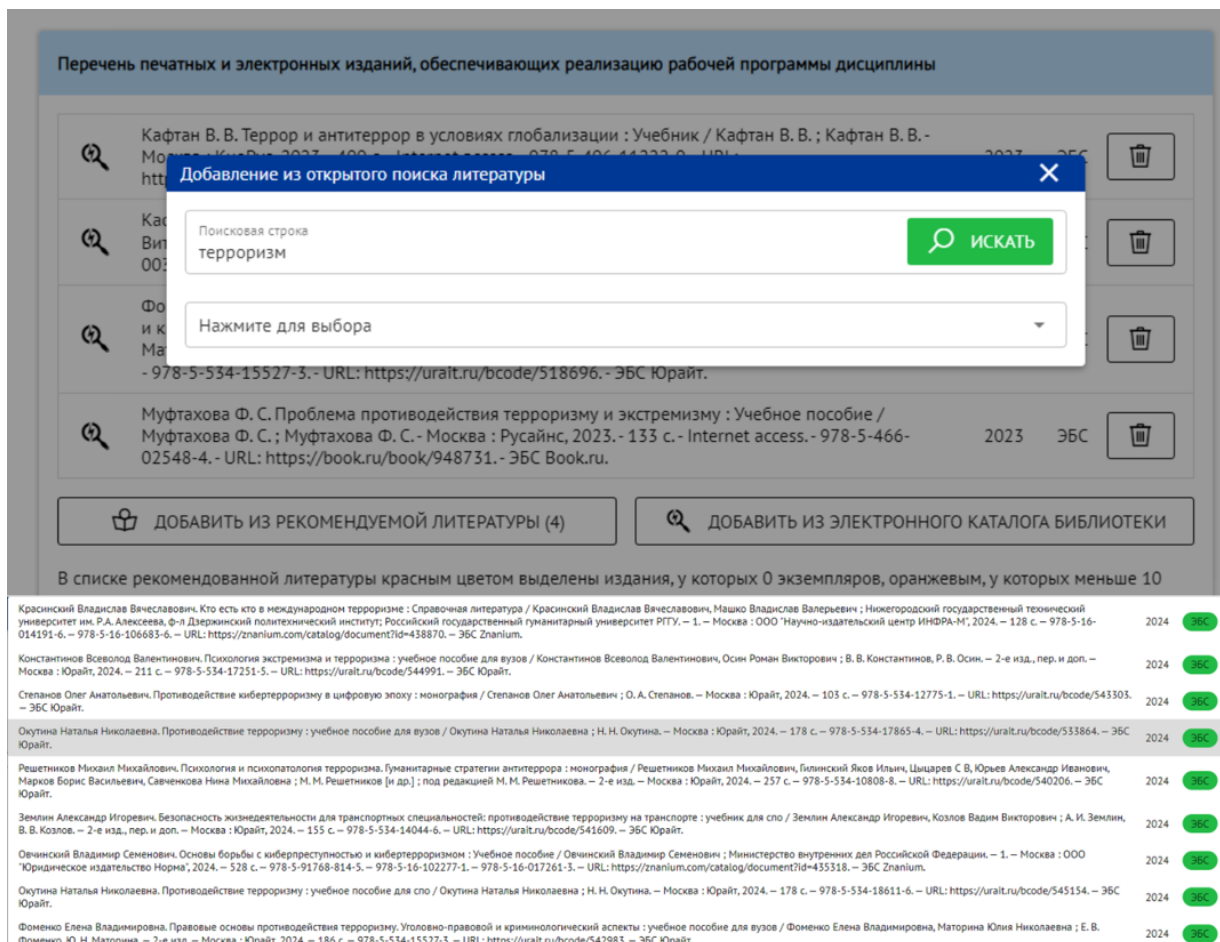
Перечень печатных и электронных изданий, обеспечивающих реализацию рабочей программы дисциплины

Кафтан В. В. Террор и антитеррор в условиях глобализации : Учебник / Кафтан В. В. ; Кафтан В. В. - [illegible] 2023 ЭБС

Ка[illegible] Ви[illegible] 003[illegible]

Фо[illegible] и к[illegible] Ма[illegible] - 978-5-534-15527-3. - URL: https://urait.ru/bcode/518696. - ЭБС Юрайт.

Муфтахова Ф. С. Проблема противодействия терроризму и экстремизму : Учебное пособие / Муфтахова Ф. С. ; Муфтахова Ф. С. - Москва : Русайнс, 2023. - 133 с. - Internet access. - 978-5-466-02548-4. - URL: https://book.ru/book/948731. - ЭБС Book.ru. 2023 ЭБС

Добавление из открытого поиска литературы

Поисковая строка
терроризм

ИСКАТЬ

Нажмите для выбора

ДОБАВИТЬ ИЗ РЕКОМЕНДУЕМОЙ ЛИТЕРАТУРЫ (4)

ДОБАВИТЬ ИЗ ЭЛЕКТРОННОГО КАТАЛОГА БИБЛИОТЕКИ

В списке рекомендованной литературы красным цветом выделены издания, у которых 0 экземпляров, оранжевым, у которых меньше 10

Красинский Владислав Вячеславович. Кто есть кто в международном терроризме : Справочная литература / Красинский Владислав Вячеславович, Машко Владислав Валерьевич ; Нижегородский государственный технический университет им. Р.А. Алексеева, ф-л Дзержинский политехнический институт; Российский государственный гуманитарный университет РГГУ. — 1. — Москва : ООО "Научно-издательский центр ИНФРА-М", 2024. — 128 с. — 978-5-16-014191-6. — 978-5-16-106683-6. — URL: https://znanium.com/catalog/document?id=438870. — ЭБС Znanium. 2024 ЭБС

Константинов Всеволод Валентинович. Психология экстремизма и терроризма : учебное пособие для вузов / Константинов Всеволод Валентинович, Осин Роман Викторович ; В. В. Константинов, Р. В. Осин. — 2-е изд., пер. и доп. — Москва : Юрайт, 2024. — 211 с. — 978-5-534-17251-5. — URL: https://urait.ru/bcode/544991. — ЭБС Юрайт. 2024 ЭБС

Степанов Олег Анатольевич. Противодействие кибертерроризму в цифровую эпоху : монография / Степанов Олег Анатольевич ; О. А. Степанов. — Москва : Юрайт, 2024. — 103 с. — 978-5-534-12775-1. — URL: https://urait.ru/bcode/543303. — ЭБС Юрайт. 2024 ЭБС

Окутина Наталья Николаевна. Противодействие терроризму : учебное пособие для вузов / Окутина Наталья Николаевна ; Н. Н. Окутина. — Москва : Юрайт, 2024. — 178 с. — 978-5-534-17865-4. — URL: https://urait.ru/bcode/533864. — ЭБС Юрайт. 2024 ЭБС

Решетников Михаил Михайлович. Психология и психопатология терроризма. Гуманитарные стратегии антитеррора : монография / Решетников Михаил Михайлович, Гилинский Яков Ильич, Цыцарев С В, Юрьев Александр Иванович, Марков Борис Васильевич, Савченкова Нина Михайловна ; М. М. Решетников [и др.] ; под редакцией М. М. Решетникова. — 2-е изд. — Москва : Юрайт, 2024. — 257 с. — 978-5-534-10808-8. — URL: https://urait.ru/bcode/540206. — ЭБС Юрайт. 2024 ЭБС

Землин Александр Игоревич. Безопасность жизнедеятельности для транспортных специальностей: противодействие терроризму на транспорте : учебник для спо / Землин Александр Игоревич, Козлов Вадим Викторович ; А. И. Землин, В. В. Козлов. — 2-е изд., пер. и доп. — Москва : Юрайт, 2024. — 155 с. — 978-5-534-14044-6. — URL: https://urait.ru/bcode/541609. — ЭБС Юрайт. 2024 ЭБС

Овчинский Владимир Семенович. Основы борьбы с киберпреступностью и кибертерроризмом : Учебное пособие / Овчинский Владимир Семенович ; Министерство внутренних дел Российской Федерации. — 1. — Москва : ООО "Юридическое издательство Норма", 2024. — 528 с. — 978-5-91768-814-5. — 978-5-16-102277-1. — 978-5-16-017261-3. — URL: https://znanium.com/catalog/document?id=435318. — ЭБС Znanium. 2024 ЭБС

Окутина Наталья Николаевна. Противодействие терроризму : учебное пособие для спо / Окутина Наталья Николаевна ; Н. Н. Окутина. — Москва : Юрайт, 2024. — 178 с. — 978-5-534-18611-6. — URL: https://urait.ru/bcode/545154. — ЭБС Юрайт. 2024 ЭБС

Фоменко Елена Владимировна. Правовые основы противодействия терроризму. Уголовно-правовой и криминологический аспекты : учебное пособие для вузов / Фоменко Елена Владимировна, Маторина Юлия Николаевна ; Е. В. Фоменко, Ю. Н. Маторина. — 2-е изд. — Москва : Юрайт, 2024. — 186 с. — 978-5-534-15527-3. — URL: https://urait.ru/bcode/542983. — ЭБС Юрайт. 2024 ЭБС